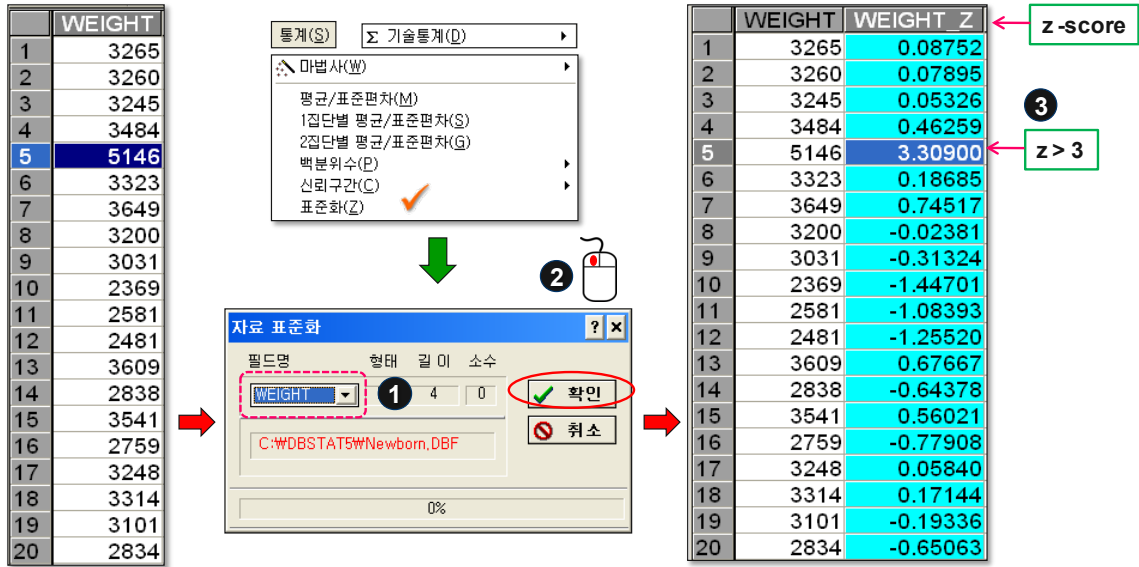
| | WEIGHT |
|---|---|
| 1 | 3265 |
| 2 | 3260 |
| 3 | 3245 |
| 4 | 3484 |
| 5 | 5146 |
| 6 | 3323 |
| 7 | 3649 |
| 8 | 3200 |
| 9 | 3031 |
| 10 | 2369 |
| 11 | 2581 |
| 12 | 2481 |
| 13 | 3609 |
| 14 | 2838 |
| 15 | 3541 |
| 16 | 2759 |
| 17 | 3248 |
| 18 | 3314 |
| 19 | 3101 |
| 20 | 2834 |

통계(S)
Σ 기술통계(D)
마법사(W)
평균/표준편차(M)
1집단별 평균/표준편차(S)
2집단별 평균/표준편차(G)
백분위수(P)
신뢰구간(C)
표준화(Z)

2

자료 표준화
필드명 형태 길이 소수
WEIGHT
1
4 0
확인
취소
C:₩DBSTAT5₩Newborn.DBF
0%

| | WEIGHT | WEIGHT_Z |
|---|---|---|
| 1 | 3265 | 0.08752 |
| 2 | 3260 | 0.07895 |
| 3 | 3245 | 0.05326 |
| 4 | 3484 | 0.46259 |
| 5 | 5146 | 3.30900 |
| 6 | 3323 | 0.18685 |
| 7 | 3649 | 0.74517 |
| 8 | 3200 | -0.02381 |
| 9 | 3031 | -0.31324 |
| 10 | 2369 | -1.44701 |
| 11 | 2581 | -1.08393 |
| 12 | 2481 | -1.25520 |
| 13 | 3609 | 0.67667 |
| 14 | 2838 | -0.64378 |
| 15 | 3541 | 0.56021 |
| 16 | 2759 | -0.77908 |
| 17 | 3248 | 0.05840 |
| 18 | 3314 | 0.17144 |
| 19 | 3101 | -0.19336 |
| 20 | 2834 | -0.65063 |

z -score
3
z > 3